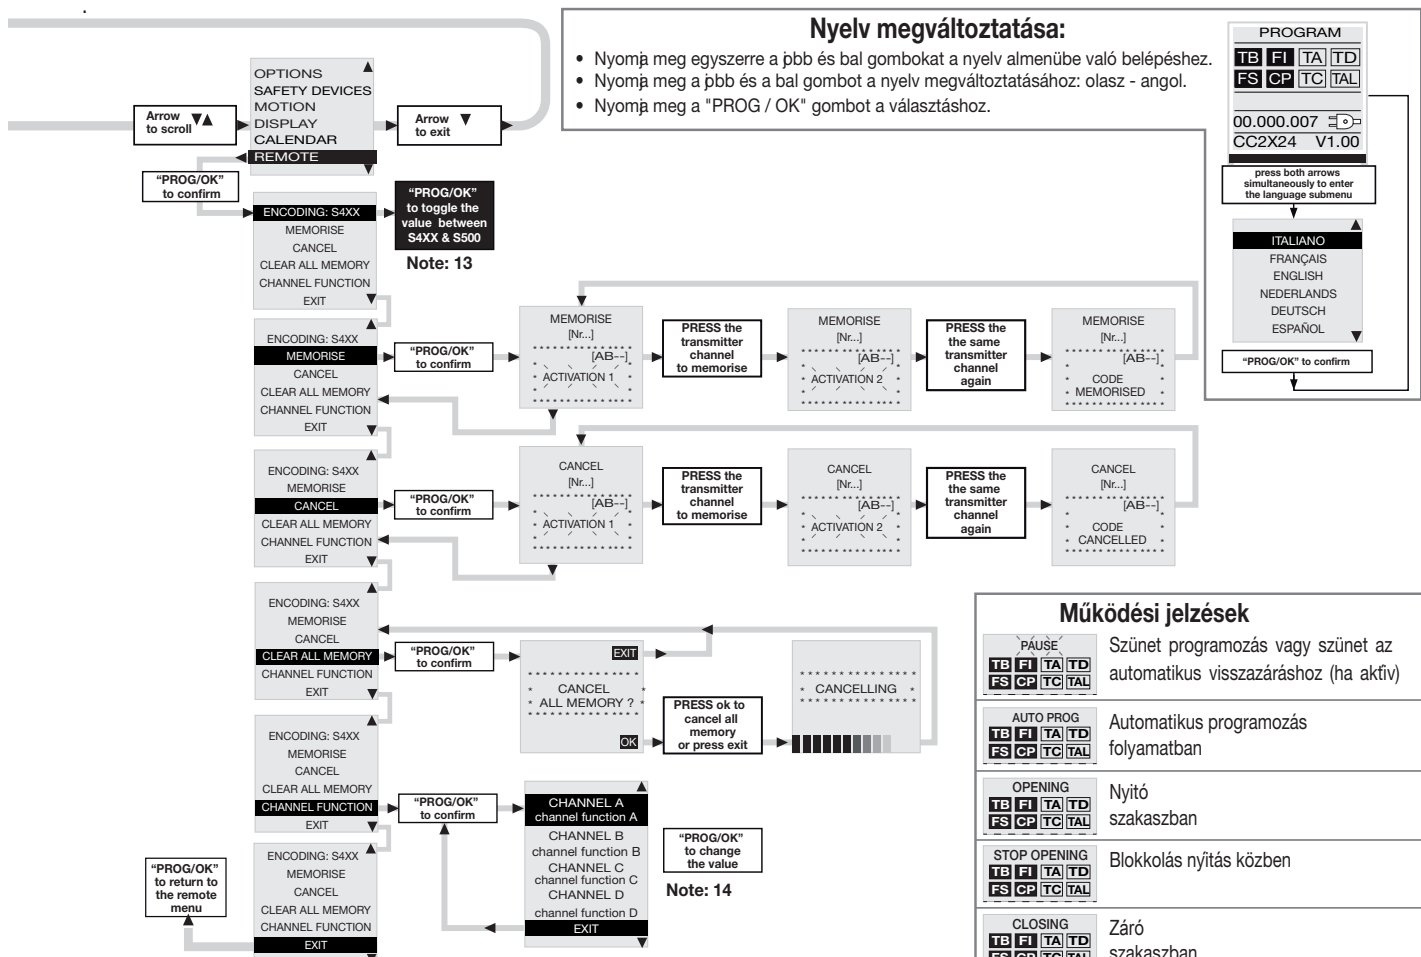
Nyelv megváltoztatása:

• Nyomja meg egyszerre a jobb és bal gombokat a nyelv almenübe való belépéshez.
• Nyomja meg a jobb és a bal gombot a nyelv megváltoztatásához: olasz - angol.
• Nyomja meg a "PROG / OK" gombot a választáshoz.

PROGRAM
TB FI TA TD
FS CP TC TAL
00.000.007
CC2X24 V1.00

press both arrows simultaneously to enter the language submenu

ITALIANO
FRANÇAIS
ENGLISH
NEDERLANDS
DEUTSCH
ESPAÑOL

"PROG/OK" to confirm

OPTIONS
SAFETY DEVICES
MOTION
DISPLAY
CALENDAR
REMOTE

Arrow to scroll

Arrow to exit

"PROG/OK" to confirm

ENCODING: S4XX
MEMORISE
CANCEL
CLEAR ALL MEMORY
CHANNEL FUNCTION
EXIT

"PROG/OK" to toggle the value between S4XX & S500

Note: 13

ENCODING: S4XX
MEMORISE
CANCEL
CLEAR ALL MEMORY
CHANNEL FUNCTION
EXIT

"PROG/OK" to confirm

MEMORISE
[Nr...]
[AB--]
ACTIVATION 1

PRESS the transmitter channel to memorise

MEMORISE
[Nr...]
[AB--]
ACTIVATION 2

PRESS the the same transmitter channel again

MEMORISE
[Nr...]
[AB--]
CODE
MEMORISED

ENCODING: S4XX
MEMORISE
CANCEL
CLEAR ALL MEMORY
CHANNEL FUNCTION
EXIT

"PROG/OK" to confirm

CANCEL
[Nr...]
[AB--]
ACTIVATION 1

PRESS the transmitter channel to memorise

CANCEL
[Nr...]
[AB--]
ACTIVATION 2

PRESS the the same transmitter channel again

CANCEL
[Nr...]
[AB--]
CODE
CANCELLED

ENCODING: S4XX
MEMORISE
CANCEL
CLEAR ALL MEMORY
CHANNEL FUNCTION
EXIT

"PROG/OK" to confirm

EXIT
CANCEL
ALL MEMORY ?
OK

PRESS ok to cancel all memory or press exit

CANCELLING

ENCODING: S4XX
MEMORISE
CANCEL
CLEAR ALL MEMORY
CHANNEL FUNCTION
EXIT

"PROG/OK" to confirm

CHANNEL A
channel function A
CHANNEL B
channel function B
CHANNEL C
channel function C
CHANNEL D
channel function D
EXIT

"PROG/OK" to change the value

Note: 14

"PROG/OK" to return to the remote menu

ENCODING: S4XX
MEMORISE
CANCEL
CLEAR ALL MEMORY
CHANNEL FUNCTION
EXIT

Működési jelzések

| | |
|---|---|
| PAUSE TB FI TA TD FS CP TC TAL | Szünet programozás vagy szünet az automatikus visszazáráshoz (ha aktív) |
| AUTO PROG TB FI TA TD FS CP TC TAL | Automatikus programozás folyamatban |
| OPENING TB FI TA TD FS CP TC TAL | Nyitó szakaszban |
| STOP OPENING TB FI TA TD FS CP TC TAL | Blokkolás nyítás közben |
| CLOSING TB FI TA TD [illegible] | Záró szakaszban |